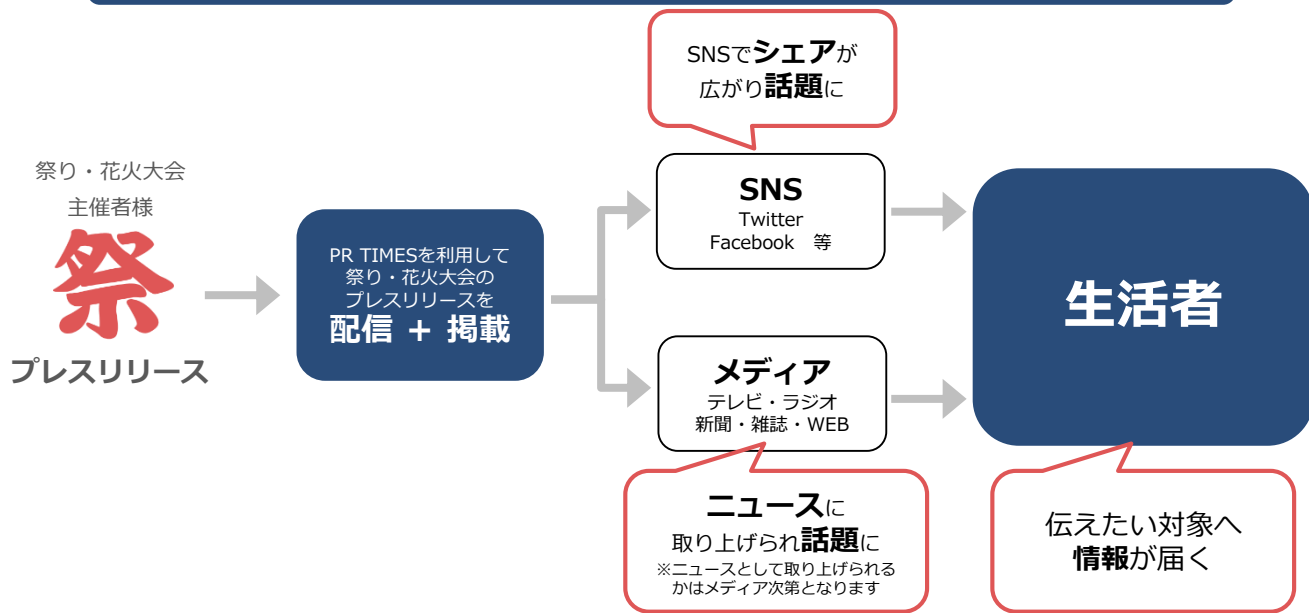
SNSでシェアが
広がり話題に

祭り・花火大会
主催者様

祭

プレスリリース

PR TIMESを利用して
祭り・花火大会の
プレスリリースを
配信 ＋ 掲載

SNS
Twitter
Facebook 等

メディア
テレビ・ラジオ
新聞・雑誌・WEB

生活者

ニュースに
取り上げられ話題に
※ニュースとして取り上げられる
かはメディア次第となります

伝えたい対象へ
情報が届く